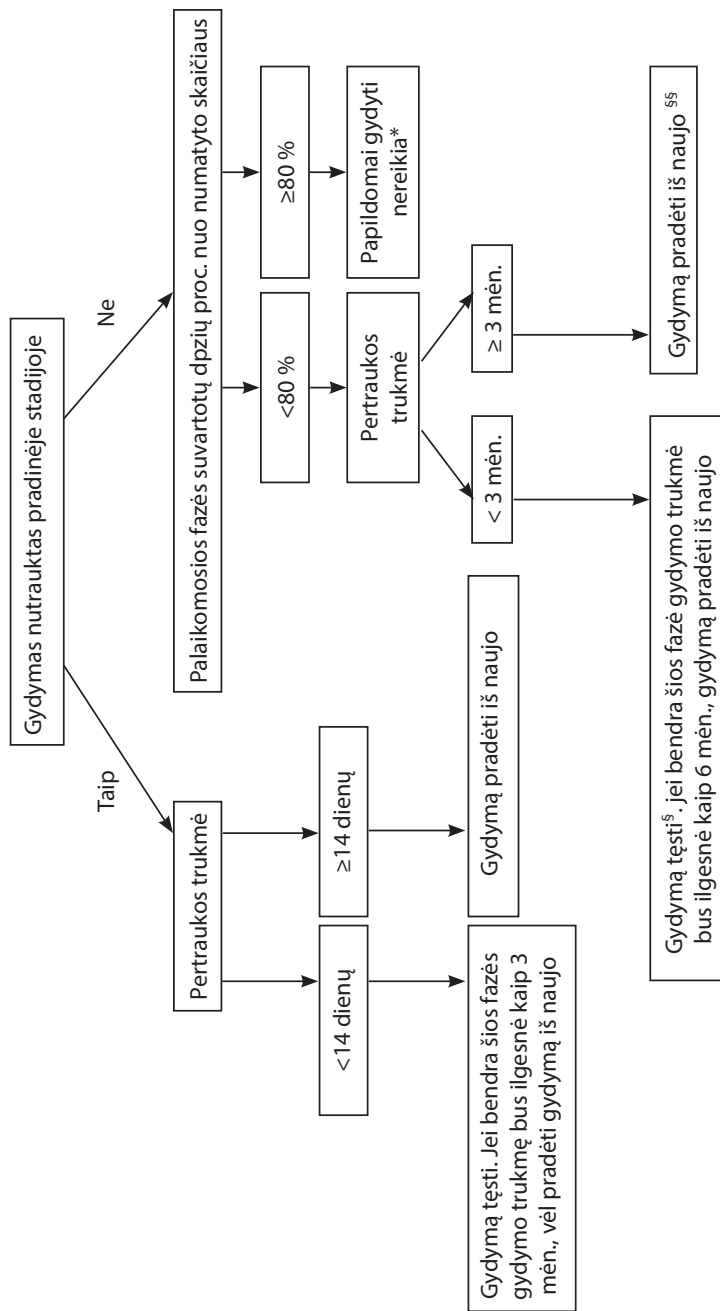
Gydymas nutrauktas pradinėje stadijoje

Taip

Ne

Pertraukos trukmė

<14 dienų

≥14 dienų

Gydymą tęsti. Jei bendra šios fazės gydymo trukmę bus ilgesnė kaip 3 mėn., vėl pradėti gydymą iš naujo

Gydymą pradėti iš naujo

Palaikomosios fazės suvartotų dpzių proc. nuo numatyto skaičiaus

<80 %

≥80 %

Pertraukos trukmė

Papildomai gydyti nereikia*

< 3 mėn.

≥ 3 mėn.

Gydymą tęsti§. jei bendra šios fazė gydymo trukmė bus ilgesnė kaip 6 mėn., gydymą pradėti iš naujo

Gydymą pradėti iš naujo §§